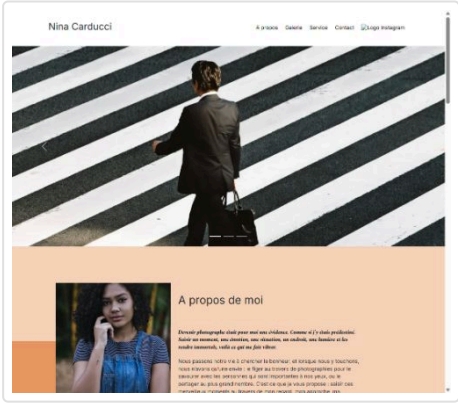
Nina Carducci

À propos Galerie Service Contact [Logo Instagram

A propos de moi

Devenir photographe était pour moi une évidence. Comme si j'y étais prédestinée. Saisir un moment, une émotion, une situation, un endroit, une lumière et les rendre immortels, voilà ce qui me fait vibrer.

Nous passons notre vie à chercher le bonheur, et lorsque nous y touchons, nous n'avons qu'une envie : le figer au travers de photographies pour le partager avec les personnes qui sont importantes à nos yeux, ou le partager au plus grand nombre. C'est ce que je vous propose : saisir ces moments de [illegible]